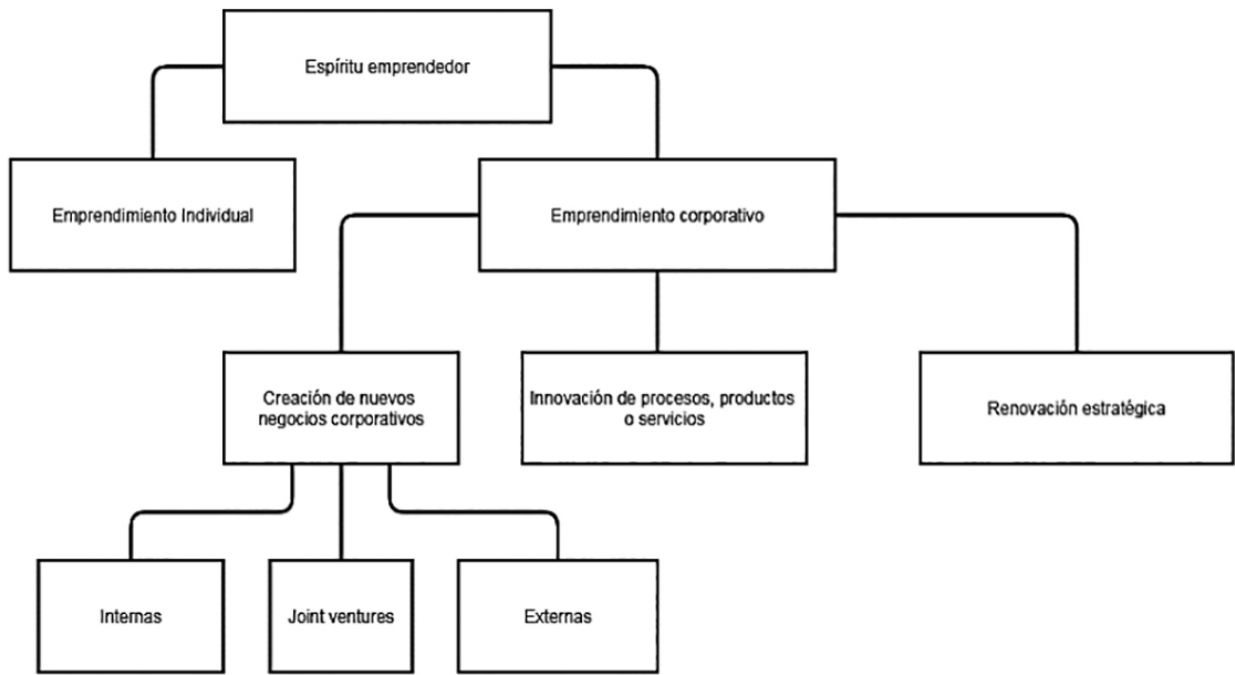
Espíritu emprendedor

Emprendimiento Individual

Emprendimiento corporativo

Creación de nuevos negocios corporativos

Innovación de procesos, productos o servicios

Renovación estratégica

Internas

Joint ventures

Externas